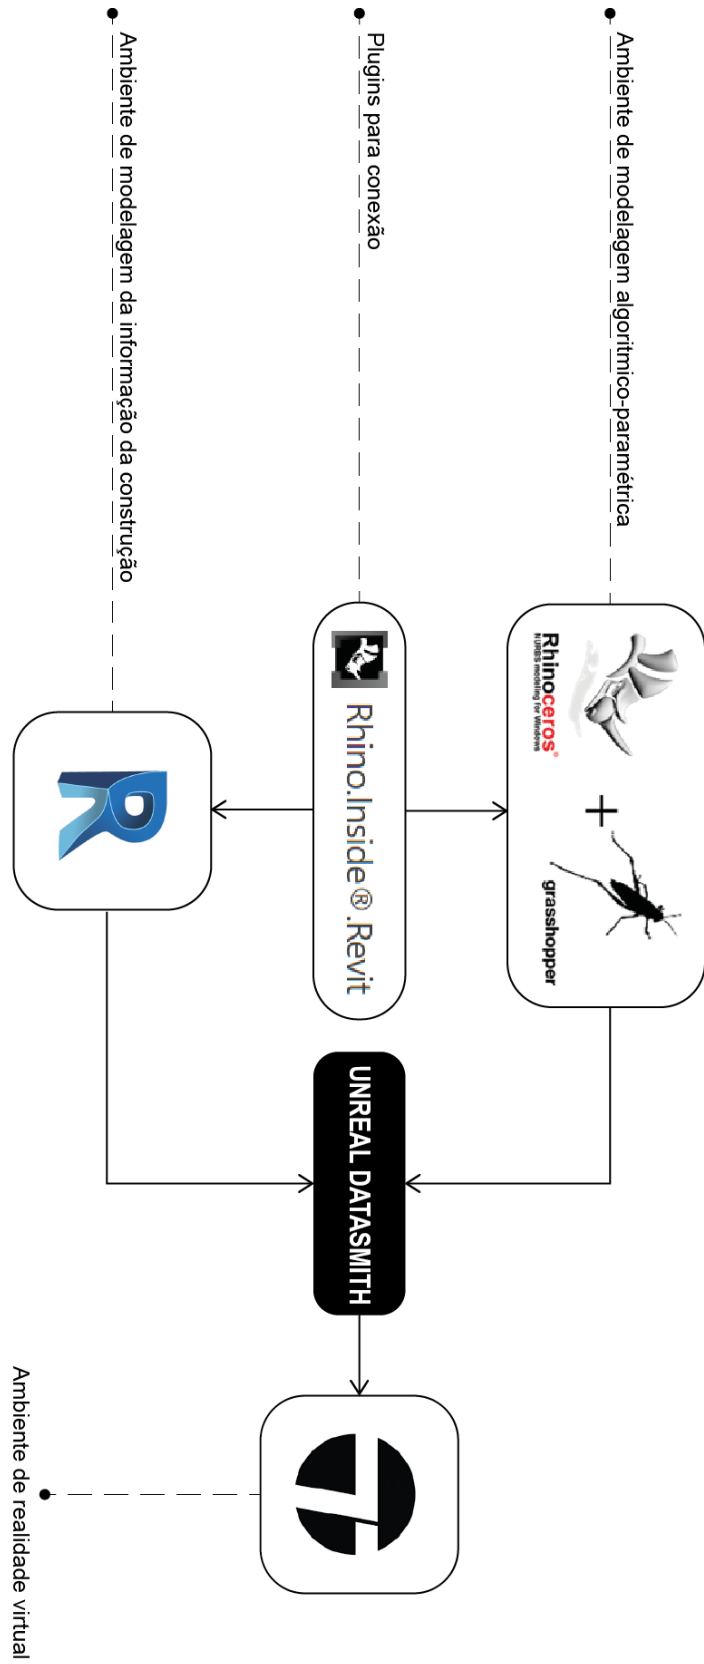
Ambiente de modelagem algoritmico-paramétrica

Plugins para conexão

Ambiente de modelagem da informação da construção

Rhinoceros
NURBS modeling for Windows

+

grasshopper

Rhino.Inside®.Revit

UNREAL DATASMITH

Ambiente de realidade virtual